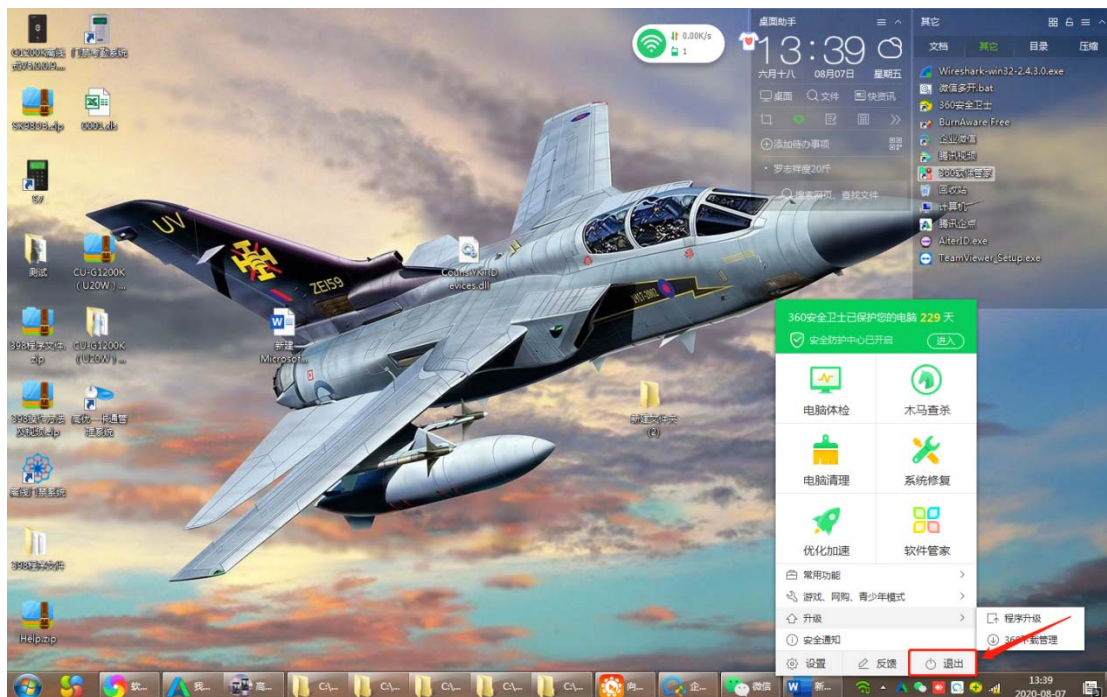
0.00K/s
1

桌面助手
13:39
六月十八 08月07日 星期五
桌面 文件 快速访问
添加待办事项
罗志祥瘦20斤
搜索网页、查找文件

其它
文档 其它 目录 压缩
Wireshark-win32-2.4.3.0.exe
微信多开.bat
360安全卫士
BurnAware Free
企业微信
腾讯视频
360软件管家
回收站
计算机
腾讯会议
AlterID.exe
TeamViewer_Setup.exe

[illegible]
SK9808.zip
0001.xls
SV
测试
CU-G1200K（U20W）...
398程序文件.zip
CU-G1200K（U20W）...
398程序完整版.zip
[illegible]
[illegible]
398程序文件
Help.zip
Couns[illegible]evices.dll
新建 Microsof...
新建文件夹 (2)

UV
ZE159

360安全卫士已保护您的电脑 229 天
安全防护中心已开启
进入
电脑体检
木马查杀
电脑清理
系统修复
优化加速
软件管家
常用功能
游戏、网购、青少年模式
升级
安全通知
设置
反馈
退出
程序升级
360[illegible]管理

软... 我... 高... C:\... C:\... C:\... C:\... C:\... 向... 企... 微信 新...
13:39
2020-08-07